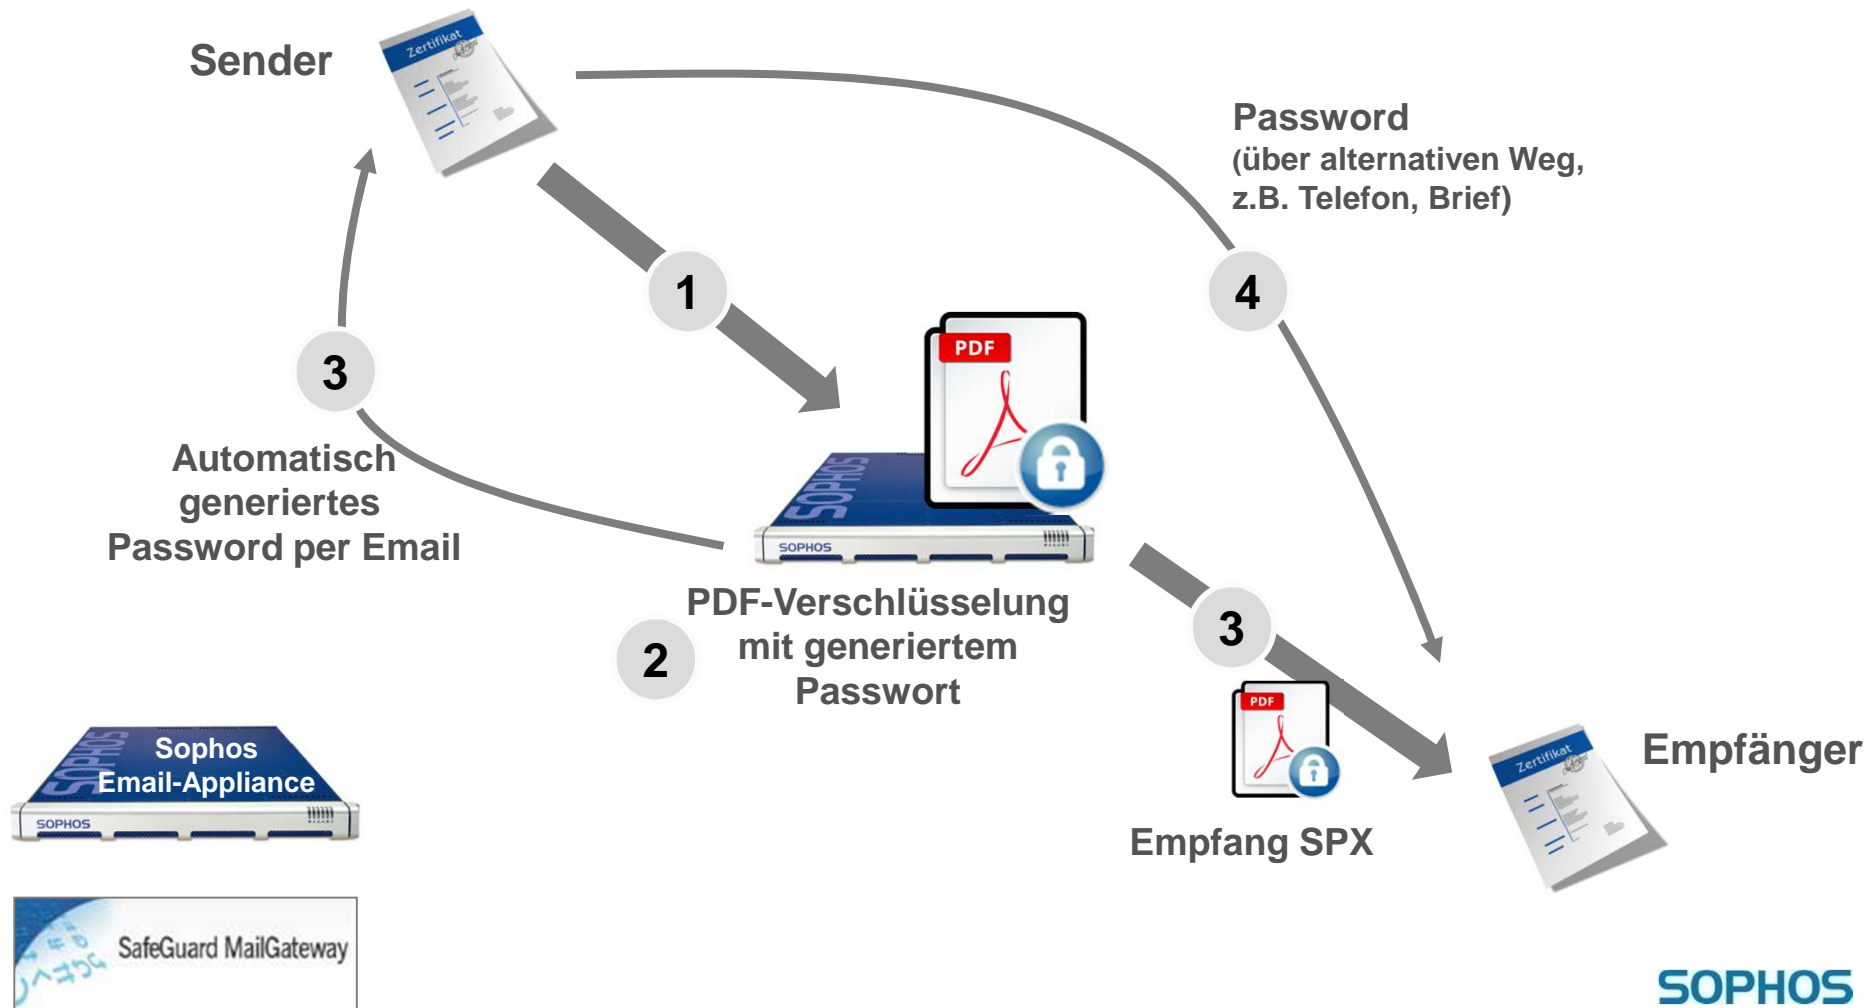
Sender

Zertifikat

Password
(über alternativen Weg,
z.B. Telefon, Brief)

1

4

PDF

3

Automatisch
generiertes
Password per Email

SOPHOS

PDF-Verschlüsselung
mit generiertem
Passwort

2

3

PDF

Sophos
Email-Appliance

SOPHOS

Empfänger

Zertifikat

Empfang SPX

SafeGuard MailGateway

SOPHOS